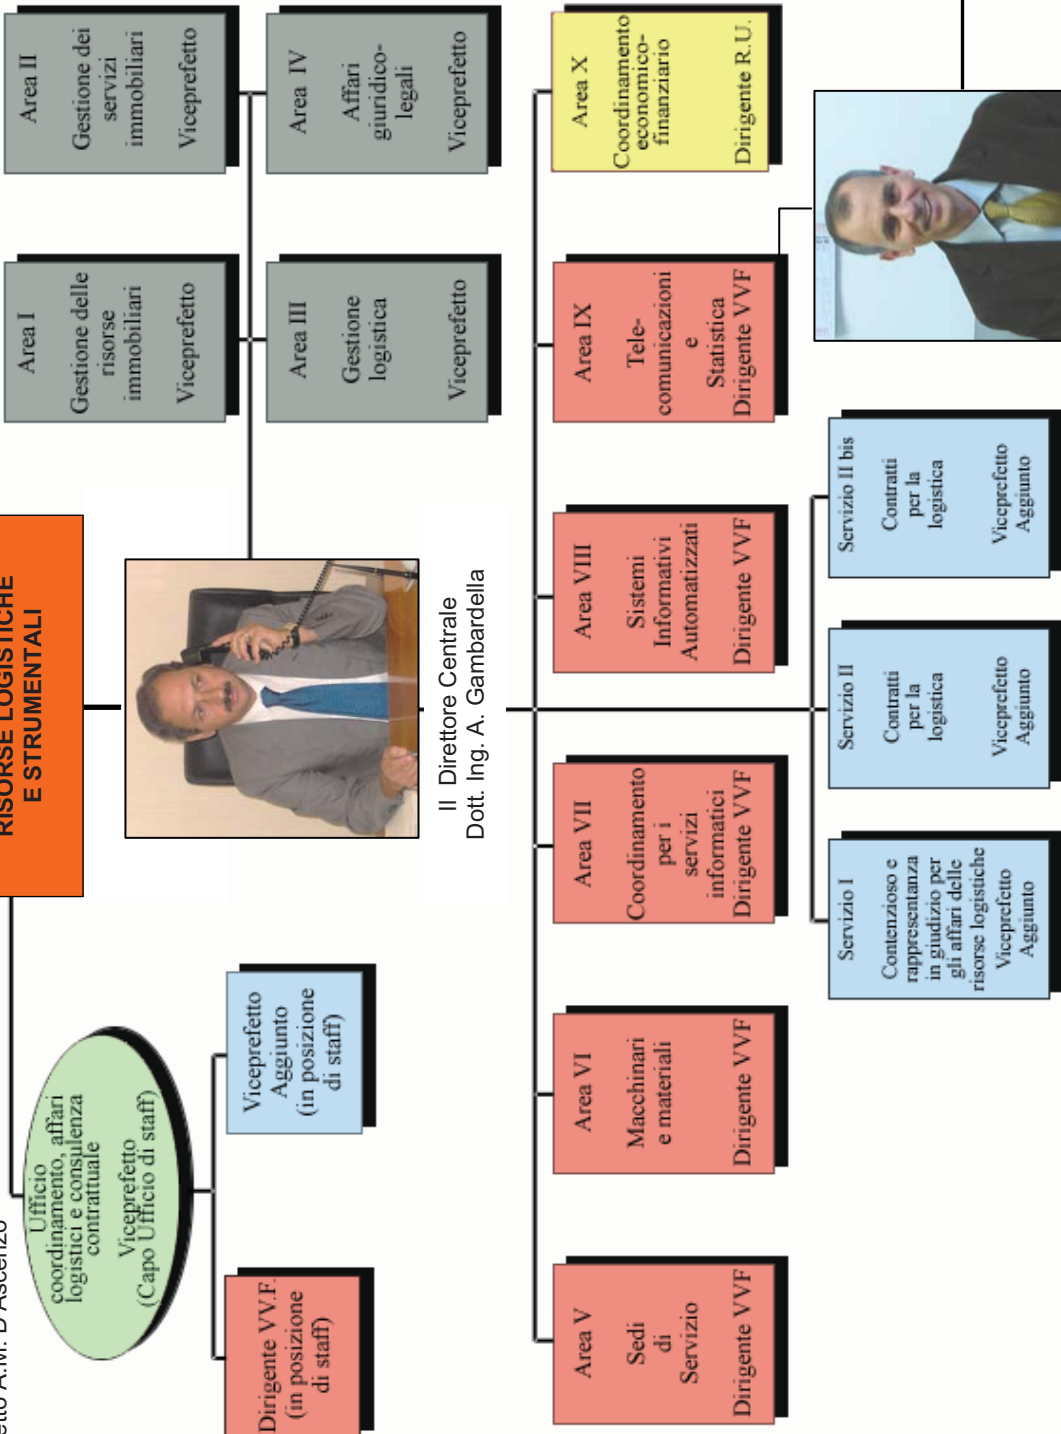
etto A.M. D'Ascenzo

RISORSE LOGISTICHE E STRUMENTALI

Ufficio coordinamento, affari logistici e consulenza contrattuale
Viceprefetto (Capo Ufficio di staff)

Dirigente VV.F. (in posizione di staff)

Viceprefetto Aggiunto (in posizione di staff)

Il Direttore Centrale
Dott. Ing. A. Gambardella

Area I
Gestione delle risorse immobiliari
Viceprefetto

Area II
Gestione dei servizi immobiliari
Viceprefetto

Area III
Gestione logistica
Viceprefetto

Area IV
Affari giuridico-legali
Viceprefetto

Area V
Sedi di Servizio
Dirigente VVF

Area VI
Macchinari e materiali
Dirigente VVF

Area VII
Coordinamento per i servizi informatici
Dirigente VVF

Area VIII
Sistemi Informativi Automatizzati
Dirigente VVF

Area IX
Telecomunicazioni e Statistica
Dirigente VVF

Area X
Coordinamento economico-finanziario
Dirigente R.U.

Servizio I
Contenzioso e rappresentanza in giudizio per gli affari delle risorse logistiche
Viceprefetto Aggiunto

Servizio II
Contratti per la logistica
Viceprefetto Aggiunto

Servizio II bis
Contratti per la logistica
Viceprefetto Aggiunto